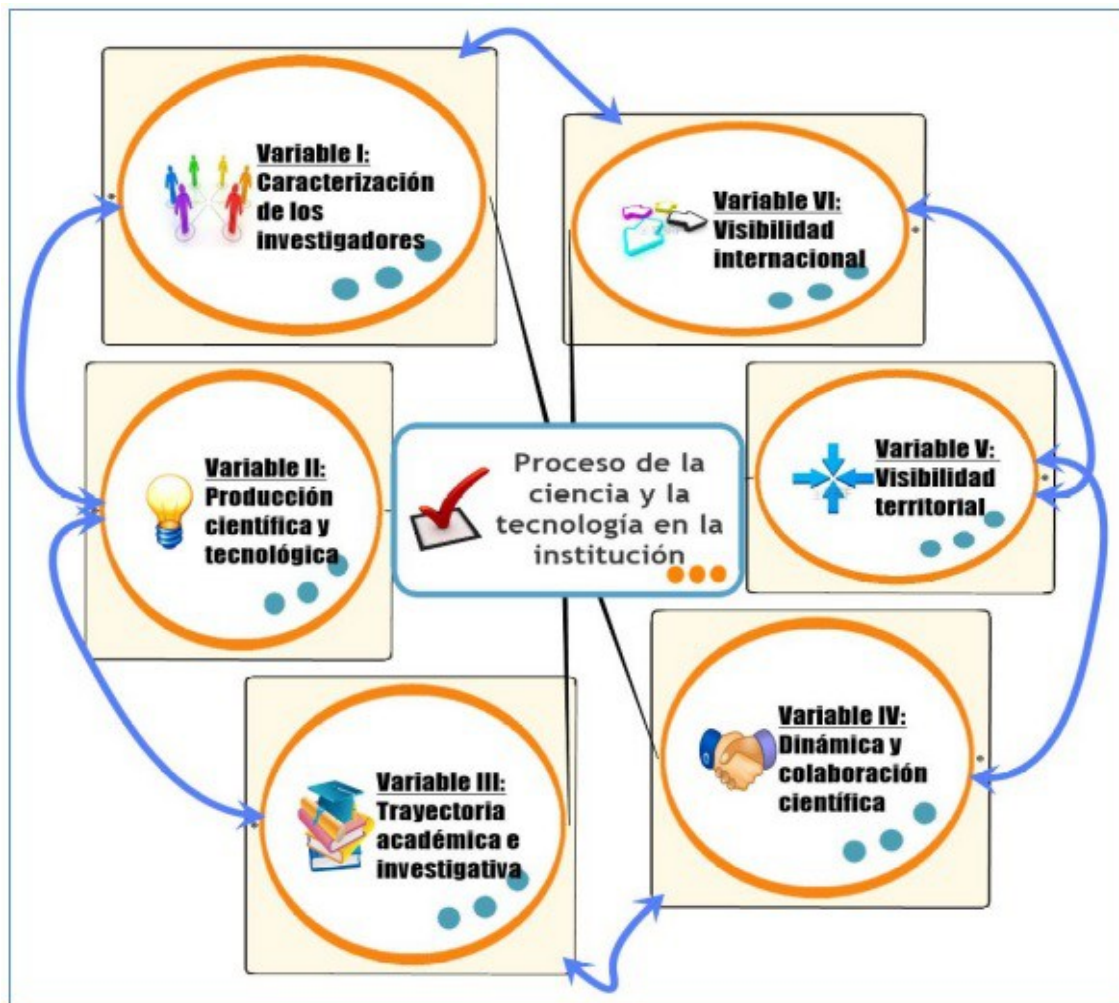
Variable I: Caracterización de los investigadores

Variable VI: Visibilidad internacional

Variable II: Producción científica y tecnológica

Proceso de la ciencia y la tecnología en la institución

Variable V: Visibilidad territorial

Variable III: Trayectoria académica e investigativa

Variable IV: Dinámica y colaboración científica